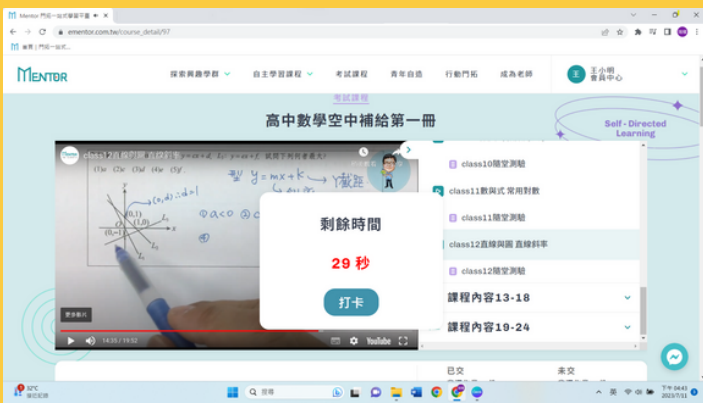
Mentor 門拓一站式學習平臺

ementor.com.tw/course_detail/97

首頁 | 門拓一站式...

MENTOR

探索興趣學群

自主學習課程

考試課程

青年自造

行動門拓

成為老師

王小明
會員中心

考試課程

高中數學空中補給第一冊

Self-Directed Learning

class12直線斜率 直線斜率

$y = mx + k$

截距

$(0, 1)$

$a < 0$

更多影片

14:18 / 19:52

YouTube

剩餘時間

29 秒

打卡

class10隨堂測驗

class11數與式 常用對數

class11隨堂測驗

class12直線與圓 直線斜率

class12隨堂測驗

課程內容13-18

課程內容19-24

已交

未交

32°C
晴時多雲

搜尋

英

下午 04:43
2023/7/11